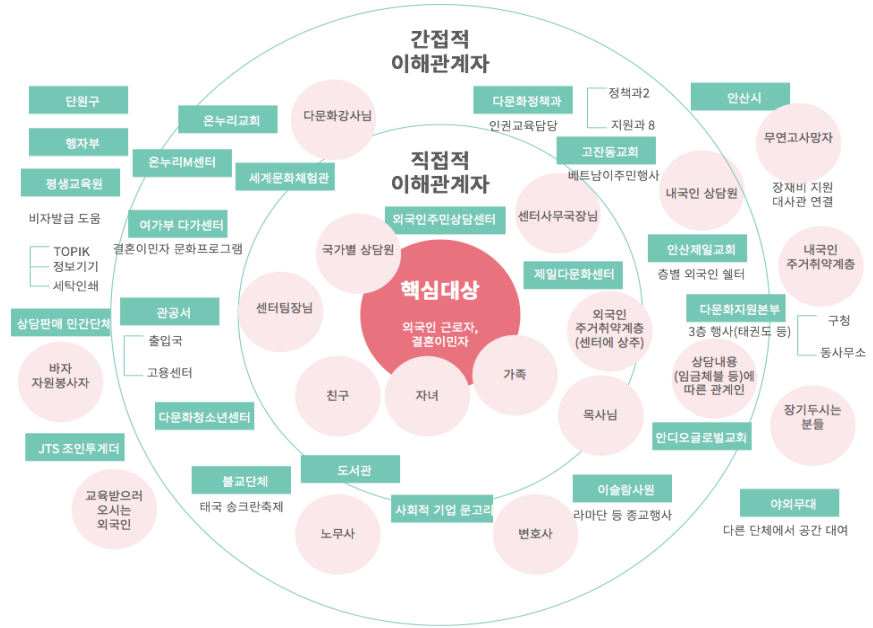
간접적
이해관계자

직접적
이해관계자

핵심대상
외국인 근로자, 결혼이민자

단원구
행자부
평생교육원
비자발급 도움
TOPIK
정보기기
세탁인쇄
상담판매 민간단체
바자
자원봉사자
JTS 조인투게더
교육받으러 오시는 외국인

온누리교회
온누리M센터
세계문화체험관
다문화강사님
여가부 다가센터
결혼이민자 문화프로그램
관공서
출입국
고용센터
다문화청소년센터
불교단체
태국 송크란축제
도서관
노무사
사회적 기업 문고리
변호사

다문화정책과
인권교육담당
정책과2
지원과 8
고잔동교회
베트남이주민행사
안산시
무연고사망자
장재비 지원
대사관 연결
내국인 상담원
안산제일교회
층별 외국인 쉘터
내국인 주거취약계층
다문화지원본부
3층 행사(태권도 등)
구청
동사무소
상담내용 (임금체불 등)에 따른 관계인
장기두시는 분들
안디오글로벌교회
이슬람사원
라마단 등 종교행사
야외무대
다른 단체에서 공간 대여

외국인주민상담센터
센터사무국장님
국가별 상담원
제일다문화센터
센터팀장님
외국인 주거취약계층 (센터에 상주)
친구
자녀
가족
목사님